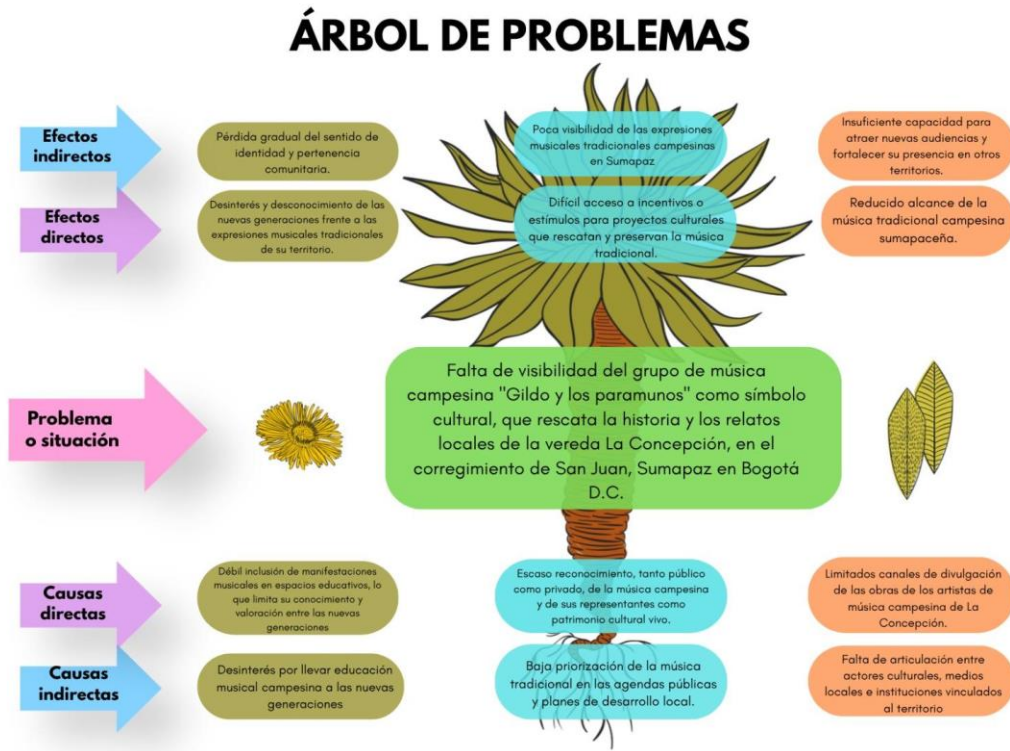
ÁRBOL DE PROBLEMAS

Efectos indirectos

Pérdida gradual del sentido de identidad y pertenencia comunitaria.

Poca visibilidad de las expresiones musicales tradicionales campesinas en Sumapaz

Insuficiente capacidad para atraer nuevas audiencias y fortalecer su presencia en otros territorios.

Efectos directos

Desinterés y desconocimiento de las nuevas generaciones frente a las expresiones musicales tradicionales de su territorio.

Difícil acceso a incentivos o estímulos para proyectos culturales que rescatan y preservan la música tradicional.

Reducido alcance de la música tradicional campesina sumapaceña.

Problema o situación

Falta de visibilidad del grupo de música campesina "Gildo y los paramunos" como símbolo cultural, que rescata la historia y los relatos locales de la vereda La Concepción, en el corregimiento de San Juan, Sumapaz en Bogotá D.C.

Causas directas

Débil inclusión de manifestaciones musicales en espacios educativos, lo que limita su conocimiento y valoración entre las nuevas generaciones

Escaso reconocimiento, tanto público como privado, de la música campesina y de sus representantes como patrimonio cultural vivo.

Limitados canales de divulgación de las obras de los artistas de música campesina de La Concepción.

Causas indirectas

Desinterés por llevar educación musical campesina a las nuevas generaciones

Baja priorización de la música tradicional en las agendas públicas y planes de desarrollo local.

Falta de articulación entre actores culturales, medios locales e instituciones vinculados al territorio